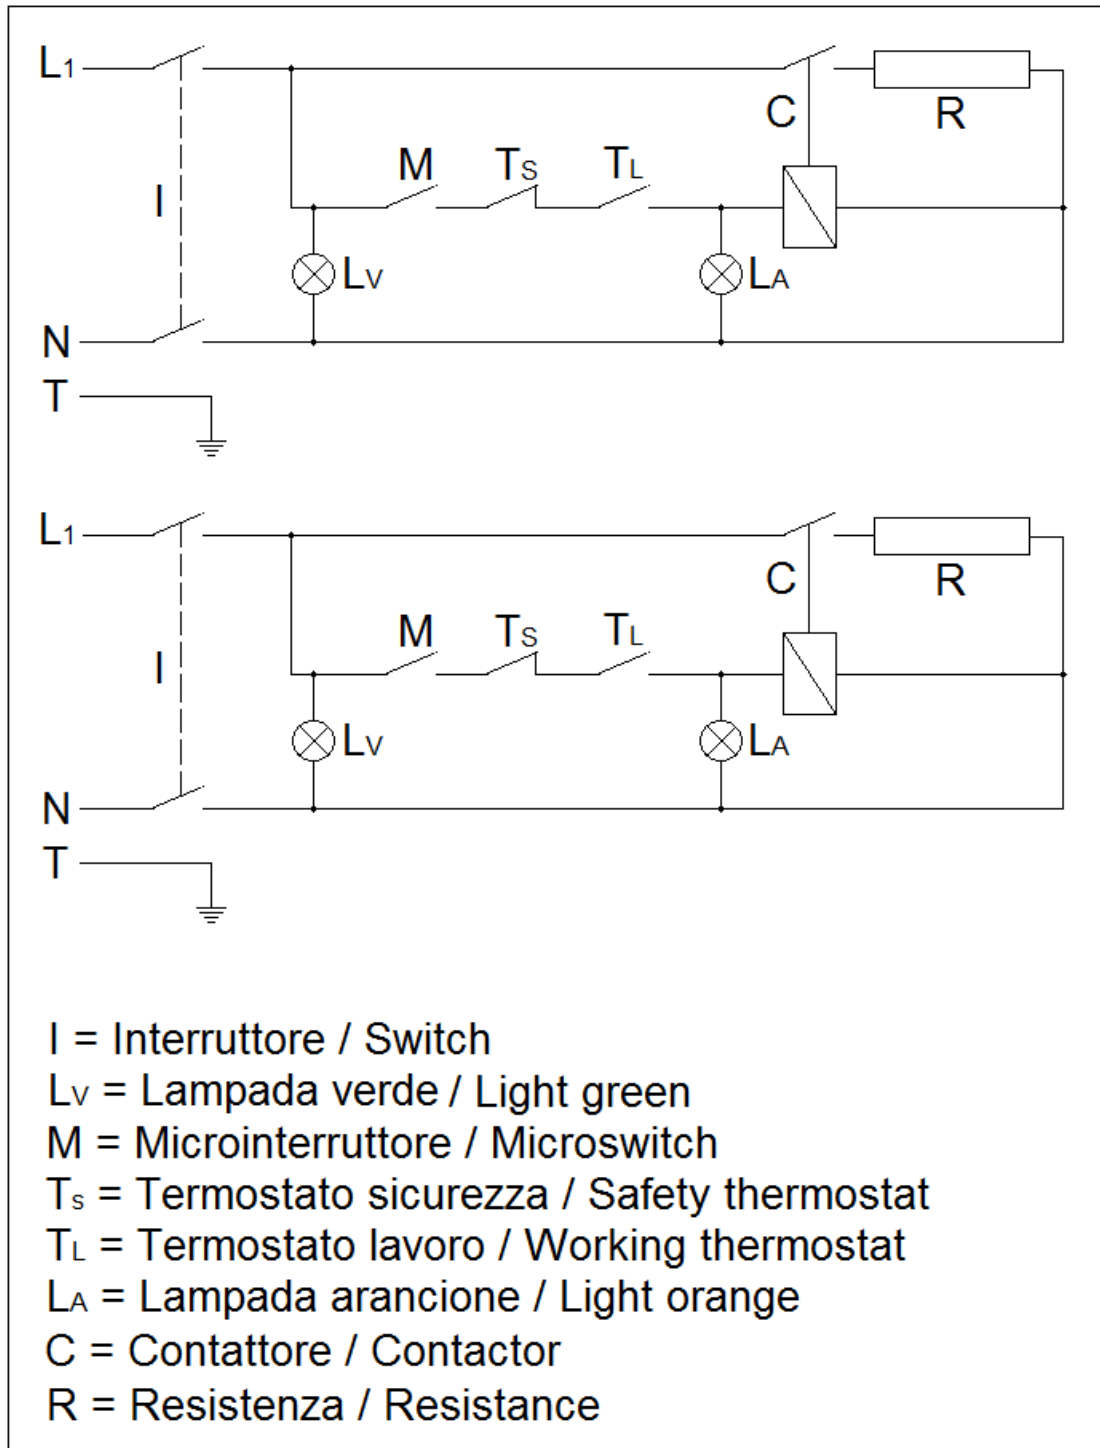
$L_1$
C
R
M
$T_S$
$T_L$
I
$L_V$
$L_A$
N
T

$L_1$
C
R
M
$T_S$
$T_L$
I
$L_V$
$L_A$
N
T

I = Interruttore / Switch
$L_V$ = Lampada verde / Light green
M = Microinterruttore / Microswitch
$T_s$ = Termostato sicurezza / Safety thermostat
$T_L$ = Termostato lavoro / Working thermostat
$L_A$ = Lampada arancione / Light orange
C = Contattore / Contactor
R = Resistenza / Resistance